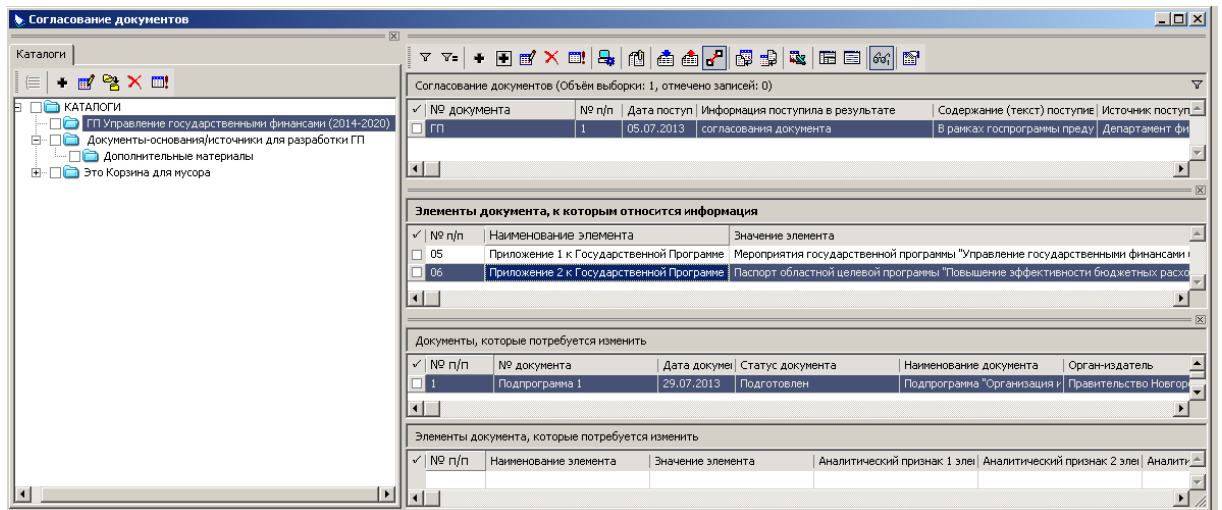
Согласование документов

Каталоги

КАТАЛОГИ
ГП Управление государственными финансами (2014-2020)
Документы-основания/источники для разработки ГП
Дополнительные материалы
Это Корзина для мусора

Согласование документов (Объём выборки: 1, отмечено записей: 0)

| ✓ | № документа | № п/п | Дата поступ | Информация поступила в результате | Содержание (текст) поступие | Источник поступ |
|---|---|---|---|---|---|---|
| | ГП | 1 | 05.07.2013 | согласования документа | В рамках госпрограммы преду | Департамент фи |

Элементы документа, к которым относится информация

| ✓ | № п/п | Наименование элемента | Значение элемента |
|---|---|---|---|
| | 05 | Приложение 1 к Государственной Программе | Мероприятия государственной программы "Управление государственными финансами |
| | 06 | Приложение 2 к Государственной Программе | Паспорт областной целевой программы "Повышение эффективности бюджетных расхо |

Документы, которые потребуется изменить

| ✓ | № п/п | № документа | Дата докуме | Статус документа | Наименование документа | Орган-издатель |
|---|---|---|---|---|---|---|
| | 1 | Подпрограмма 1 | 29.07.2013 | Подготовлен | Подпрограмма "Организация и | Правительство Новгоро |

Элементы документа, которые потребуется изменить

| ✓ | № п/п | Наименование элемента | Значение элемента | Аналитический признак 1 эле | Аналитический признак 2 эле | Аналити |
|---|---|---|---|---|---|---|